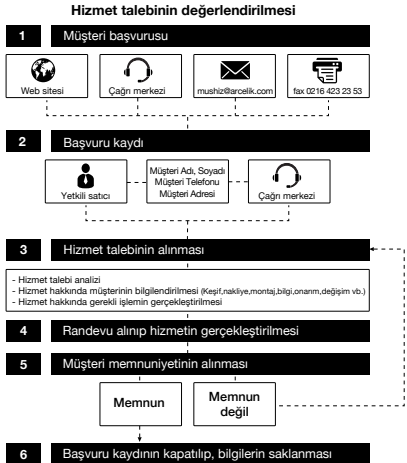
Hizmet talebinin değerlendirilmesi

1 Müşteri başvurusu

Web sitesi

Çağrı merkezi

mushiz@arcelik.com

fax 0216 423 23 53

2 Başvuru kaydı

Yetkili satıcı

Müşteri Adı, Soyadı
Müşteri Telefonu
Müşteri Adresi

Çağrı merkezi

3 Hizmet talebinin alınması

- Hizmet talebi analizi
- Hizmet hakkında müşterinin bilgilendirilmesi (Keşif,nakliye,montaj,bilgi,onarım,değişim vb.)
- Hizmet hakkında gerekli işlemin gerçekleştirilmesi

4 Randevu alınıp hizmetin gerçekleştirilmesi

5 Müşteri memnuniyetinin alınması

Memnun

Memnun değil

6 Başvuru kaydının kapatılıp, bilgilerin saklanması